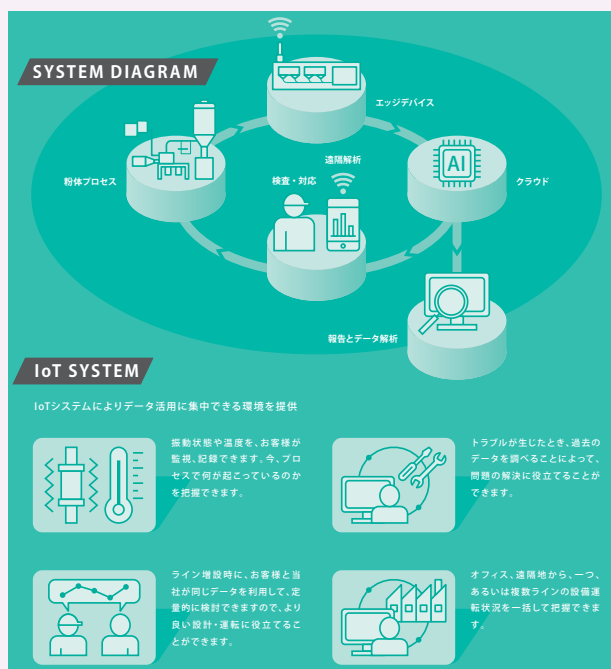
SYSTEM DIAGRAM

エッジデバイス

粉体プロセス

遠隔解析

検査・対応

AI

クラウド

報告とデータ解析

IoT SYSTEM

IoTシステムによりデータ活用に集中できる環境を提供

振動状態や温度を、お客様が監視、記録できます。今、プロセスで何が起こっているのかを把握できます。

トラブルが生じたとき、過去のデータを調べることによって、問題の解決に役立てることができます。

ライン増設時に、お客様と当社が同じデータを利用して、定量的に検討できますので、より良い設計・運転に役立てることができます。

オフィス、遠隔地から、一つ、あるいは複数ラインの設備運転状況を一括して把握できます。